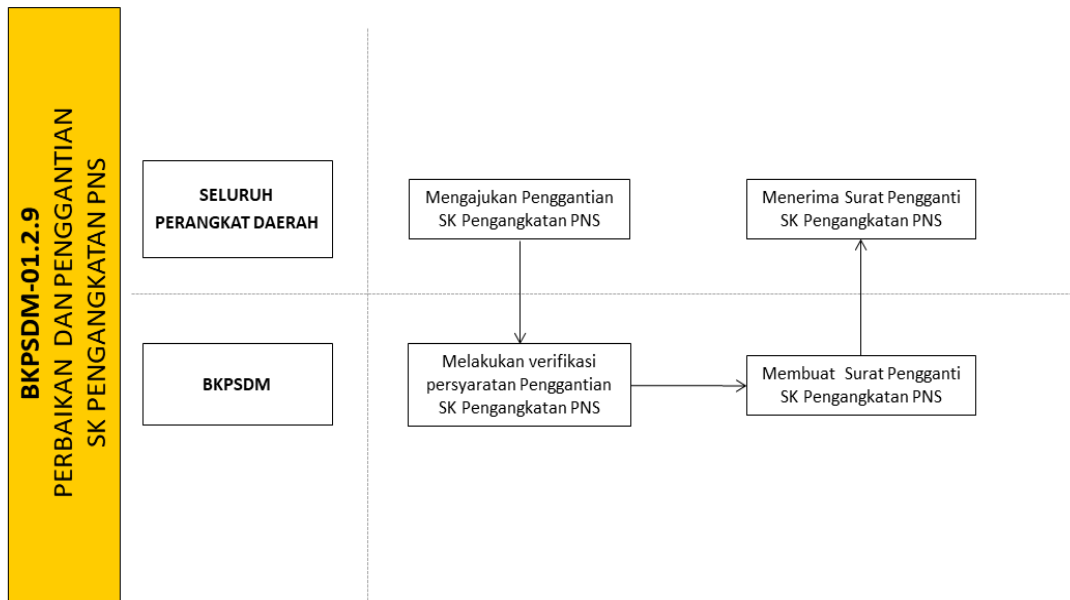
BKPSDM-01.2.9
PERBAIKAN DAN PENGGANTIAN SK PENGANGKATAN PNS

SELURUH PERANGKAT DAERAH

Mengajukan Penggantian SK Pengangkatan PNS

Menerima Surat Pengganti SK Pengangkatan PNS

BKPSDM

Melakukan verifikasi persyaratan Penggantian SK Pengangkatan PNS

Membuat Surat Pengganti SK Pengangkatan PNS